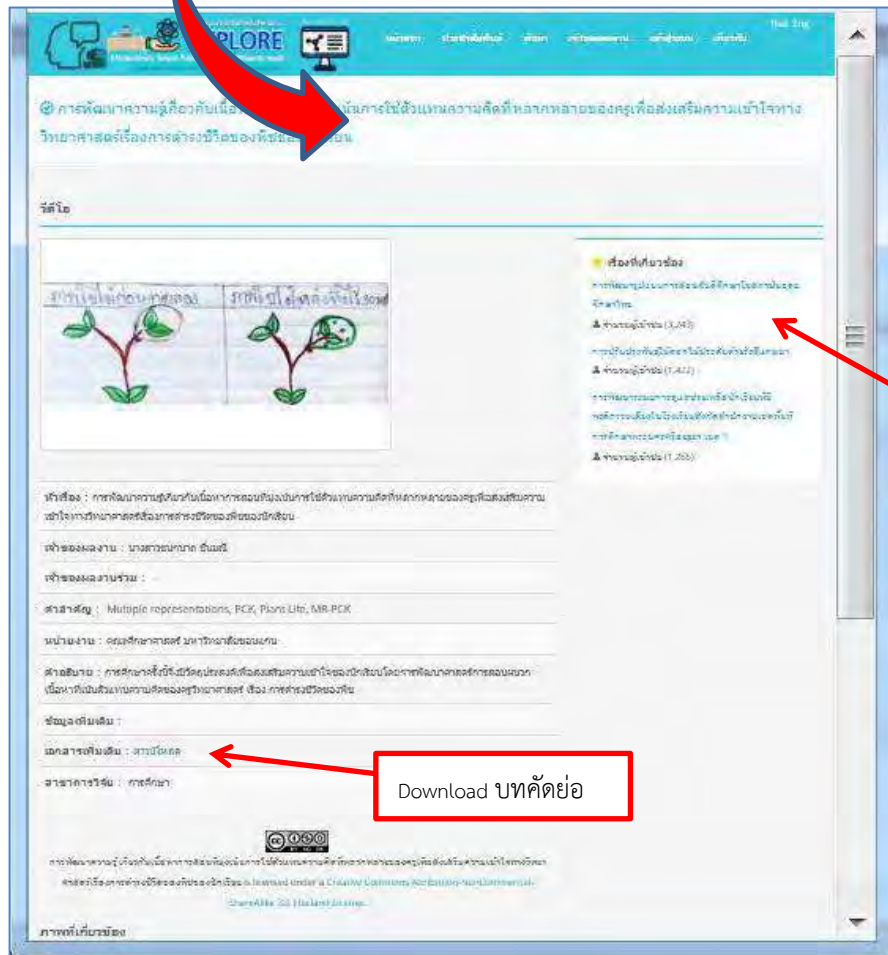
PLORE

Thai Eng

การพัฒนาความรู้เกี่ยวกับเนื้อ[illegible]การใช้ตัวแทนความคิดที่หลากหลายของครูเพื่อส่งเสริมความเข้าใจทางวิทยาศาสตร์เรื่องการดำรงชีวิตของพืช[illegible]ยน

วีดีโอ

เรื่องที่เกี่ยวข้อง

หัวเรื่อง : การพัฒนาความรู้เกี่ยวกับเนื้อหาการสอนที่มุ่งเน้นการใช้ตัวแทนความคิดที่หลากหลายของครูเพื่อส่งเสริมความเข้าใจทางวิทยาศาสตร์เรื่องการดำรงชีวิตของพืชของนักเรียน

เจ้าของผลงาน : นางสาว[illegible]

เจ้าของผลงานร่วม : -

คำสำคัญ : Multiple representations, PCK, Plant Life, MR-PCK

หน่วยงาน : คณะศึกษาศาสตร์ มหาวิทยาลัยขอนแก่น

คำอธิบาย : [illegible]

ข้อมูลเพิ่มเติม :

เอกสารเพิ่มเติม : ดาวน์โหลด

สาขาการวิจัย : การศึกษา

Download บทคัดย่อ

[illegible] is licensed under a Creative Commons Attribution-NonCommercial-ShareAlike 3.0 Thailand License.

ภาพที่เกี่ยวข้อง